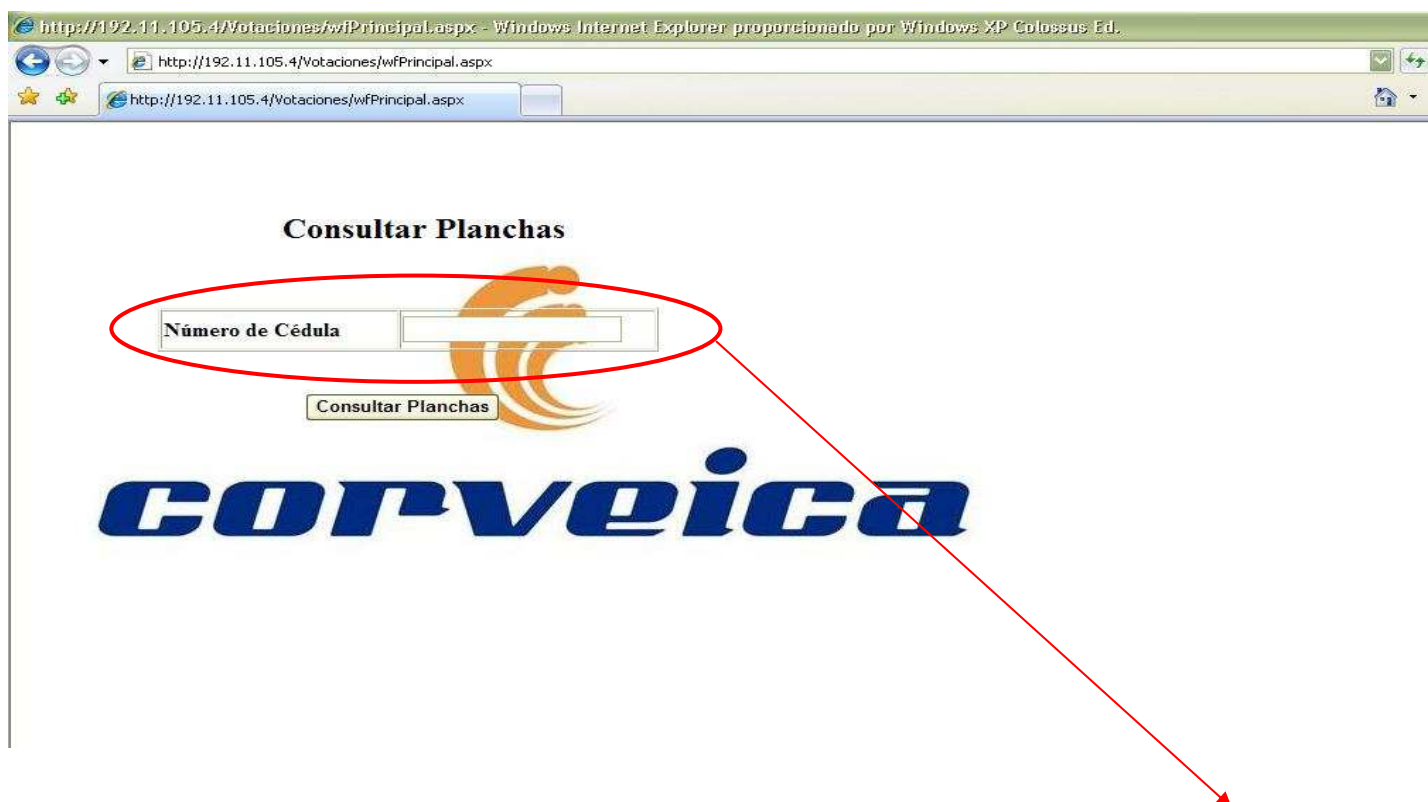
http://192.11.105.4/Votaciones/wfPrincipal.aspx - Windows Internet Explorer proporcionado por Windows XP Colossus Ed.

http://192.11.105.4/Votaciones/wfPrincipal.aspx

http://192.11.105.4/Votaciones/wfPrincipal.aspx

Consultar Planchas

| Número de Cédula | |
|---|---|

Consultar Planchas

corveica